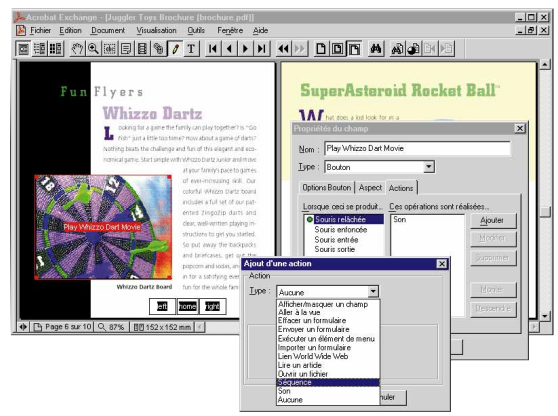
Acrobat Exchange - [Juggler Toys Brochure (brochure.pdf)]

Fichier Edition Document Visualisation Outils Fenêtre Aide

Fun Flyers

Whizzo Dartz

Looking for a game the family can play together? It is "Go Fish" just a little too tame? How about a game of darts? Nothing beats the challenge and fun of this elegant and economical game. Start simple with Whizzo Dartz Junior and move at your family's pace to games of ever-increasing skill. Our colorful Whizzo Dartz board includes a full set of our patented Zingozip darts and clear, well-written playing instructions to get you started. So put away the backpacks and briefcases, get out the popcorn and sodas, and get set for a satisfying evening of fun for the whole family.

Play Whizzo Dart Movie

Whizzo Dartz board

left home right

Page 6 sur 10 87% 152 x 152 mm

SuperAsteroid Rocket Ball™

W hat does a kid look for in a

Propriétés du champ

Nom : Play Whizzo Dart Movie

Type : Bouton

Options Bouton Aspect Actions

Lorsque ceci se produit...

Souris relâchée
Souris enfoncée
Souris entrée
Souris sortie

Ces opérations sont réalisées...

Son

Ajouter
Modifier
Supprimer
Monter
Descendre

Ajout d'une action

Action

Type : Aucune

Afficher/masquer un champ
Aller à la vue
Effacer un formulaire
Envoyer un formulaire
Exécuter un élément de menu
Importer un formulaire
Lien World Wide Web
Lire un article
Ouvrir un fichier
Séquence
Son
Aucune

nuler